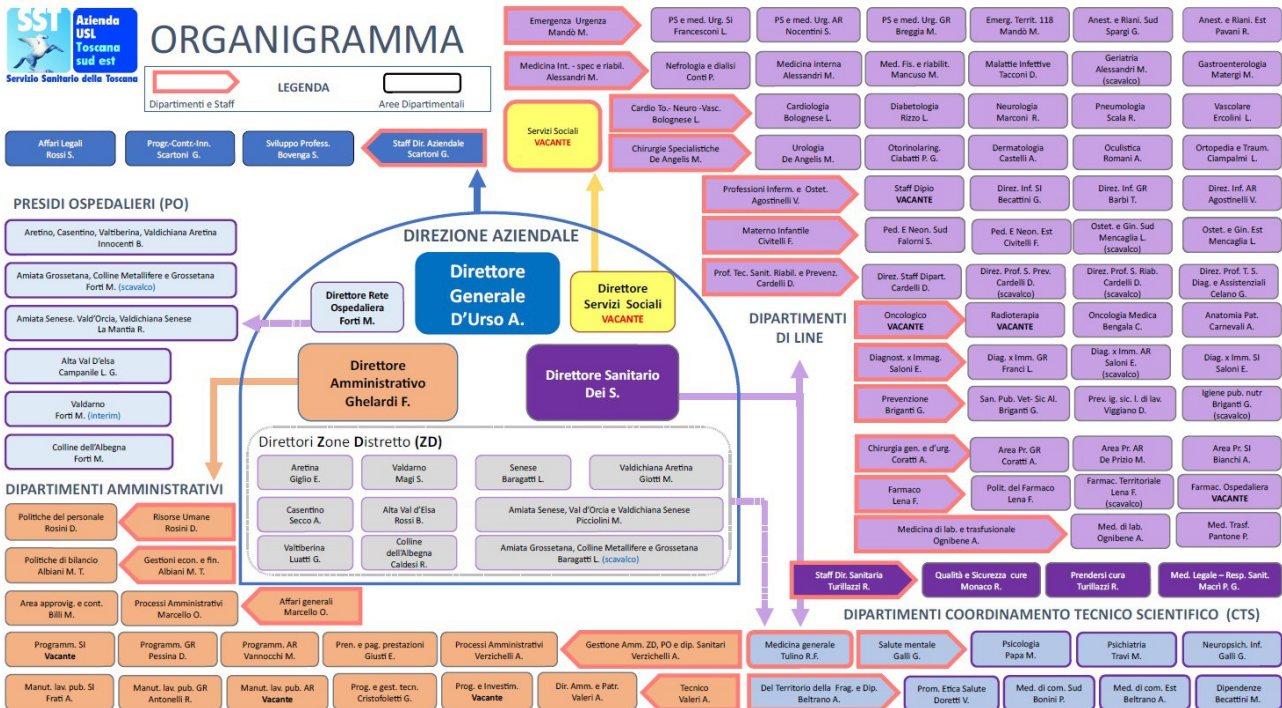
SST Azienda USL Toscana sud est
Servizio Sanitario della Toscana

ORGANIGRAMMA

LEGENDA
Dipartimenti e Staff
Aree Dipartimentali

Affari Legali
Rossi S.

Progr.-Contr.-Inn.
Scartoni G.

Sviluppo Profess.
Bovenga S.

Staff Dir. Aziendale
Scartoni G.

PRESIDI OSPEDALIERI (PO)

Aretino, Casentino, Valtiberina, Valdichiana Aretina
Innocenti B.

Amiata Grossetana, Colline Metallifere e Grossetana
Forti M. (scavalco)

Amiata Senese, Vald'Orcia, Valdichiana Senese
La Mantia R.

Alta Val D'elsa
Campanile L. G.

Valdarno
Forti M. (interim)

Colline dell'Albegna
Forti M.

DIREZIONE AZIENDALE

Direttore Generale
D'Urso A.

Direttore Rete Ospedaliera
Forti M.

Direttore Servizi Sociali
VACANTE

Direttore Amministrativo
Ghelardi F.

Direttore Sanitario
Dei S.

Direttori Zone Distretto (ZD)

Aretina
Giglio E.

Valdarno
Magi S.

Senese
Baragatti L.

Valdichiana Aretina
Giotti M.

Casentino
Secco A.

Alta Val d'Elsa
Rossi B.

Amiata Senese, Val d'Orcia e Valdichiana Senese
Picciolini M.

Valtiberina
Luatti G.

Colline dell'Albegna
Caldesi R.

Amiata Grossetana, Colline Metallifere e Grossetana
Baragatti L. (scavalco)

DIPARTIMENTI AMMINISTRATIVI

Politiche del personale
Rosini D.

Risorse Umane
Rosini D.

Politiche di bilancio
Albiani M. T.

Gestioni econ. e fin.
Albiani M. T.

Area approvig. e cont.
Billi M.

Processi Amministrativi
Marcello O.

Affari generali
Marcello O.

Programm. SI
Vacante

Programm. GR
Pessina D.

Programm. AR
Vannocchi M.

Pren. e pag. prestazioni
Giusti E.

Processi Amministrativi
Verzichelli A.

Gestione Amm. ZD, PO e dip. Sanitari
Verzichelli A.

Manut. lav. pub. SI
Frati A.

Manut. lav. pub. GR
Antonelli R.

Manut. lav. pub. AR
Vacante

Prog. e gest. tecn.
Cristofoletti G.

Prog. e Investim.
Vacante

Dir. Amm. e Patr.
Valeri A.

Tecnico
Valeri A.

Emergenza Urgenza
Mandò M.

PS e med. Urg. SI
Francesconi L.

PS e med. Urg. AR
Nocentini S.

PS e med. Urg. GR
Breggia M.

Emerg. Territ. 118
Mandò M.

Anest. e Riani. Sud
Spargi G.

Anest. e Riani. Est
Pavani R.

Medicina Int. - spec e riabil.
Alessandri M.

Nefrologia e dialisi
Conti P.

Medicina interna
Alessandri M.

Med. Fis. e riabilit.
Mancuso M.

Malattie Infettive
Tacconi D.

Geriatria
Alessandri M. (scavalco)

Gastroenterologia
Matergi M.

Servizi Sociali
VACANTE

Cardio To.- Neuro -Vasc.
Bolognese L.

Cardiologia
Bolognese L.

Diabetologia
Rizzo L.

Neurologia
Marconi R.

Pneumologia
Scala R.

Vascolare
Ercolini L.

Chirurgie Specialistiche
De Angelis M.

Urologia
De Angelis M.

Otorinolaring.
Ciabatti P. G.

Dermatologia
Castelli A.

Oculistica
Romani A.

Ortopedia e Traum.
Ciampalmi L.

Professioni Inferm. e Ostet.
Agostinelli V.

Staff Dipio
VACANTE

Direz. Inf. SI
Becattini G.

Direz. Inf. GR
Barbi T.

Direz. Inf. AR
Agostinelli V.

Materno Infantile
Civitelli F.

Ped. E Neon. Sud
Falorni S.

Ped. E Neon. Est
Civitelli F.

Ostet. e Gin. Sud
Mencaglia L. (scavalco)

Ostet. e Gin. Est
Mencaglia L.

Prof. Tec. Sanit. Riabil. e Prevenz.
Cardelli D.

Direz. Staff Dipart.
Cardelli D.

Direz. Prof. S. Prev.
Cardelli D. (scavalco)

Direz. Prof. S. Riab.
Cardelli D. (scavalco)

Direz. Prof. T. S. Diag. e Assistenziali
Celano G.

DIPARTIMENTI DI LINE

Oncologico
VACANTE

Radioterapia
VACANTE

Oncologia Medica
Bengala C.

Anatomia Pat.
Carnevali A.

Diagnost. x Immag.
Saloni E.

Diag. x Imm. GR
Franci L.

Diag. x Imm. AR
Saloni E. (scavalco)

Diag. x Imm. SI
Saloni E.

Prevenzione
Briganti G.

San. Pub. Vet- Sic Al.
Briganti G.

Prev. ig. sic. l. di lav.
Viggiano D.

Igiene pub. nutr
Briganti G. (scavalco)

Chirurgia gen. e d'urg.
Coratti A.

Area Pr. GR
Coratti A.

Area Pr. AR
De Prizio M.

Area Pr. SI
Bianchi A.

Farmaco
Lena F.

Polit. del Farmaco
Lena F.

Farmac. Territoriale
Lena F. (scavalco)

Farmac. Ospedaliera
VACANTE

Medicina di lab. e trasfusionale
Ognibene A.

Med. di lab.
Ognibene A.

Med. Trasf.
Pantone P.

Staff Dir. Sanitaria
Turillazzi R.

Qualità e Sicurezza cure
Monaco R.

Prendersi cura
Turillazzi R.

Med. Legale – Resp. Sanit.
Macrì P. G.

DIPARTIMENTI COORDINAMENTO TECNICO SCIENTIFICO (CTS)

Medicina generale
Tulino R.F.

Salute mentale
Galli G.

Psicologia
Papa M.

Psichiatria
Travi M.

Neuropsich. Inf.
Galli G.

Del Territorio della Frag. e Dip.
Beltrano A.

Prom. Etica Salute
Doretti V.

Med. di com. Sud
Bonini P.

Med. di com. Est
Beltrano A.

Dipendenze
Becattini M.